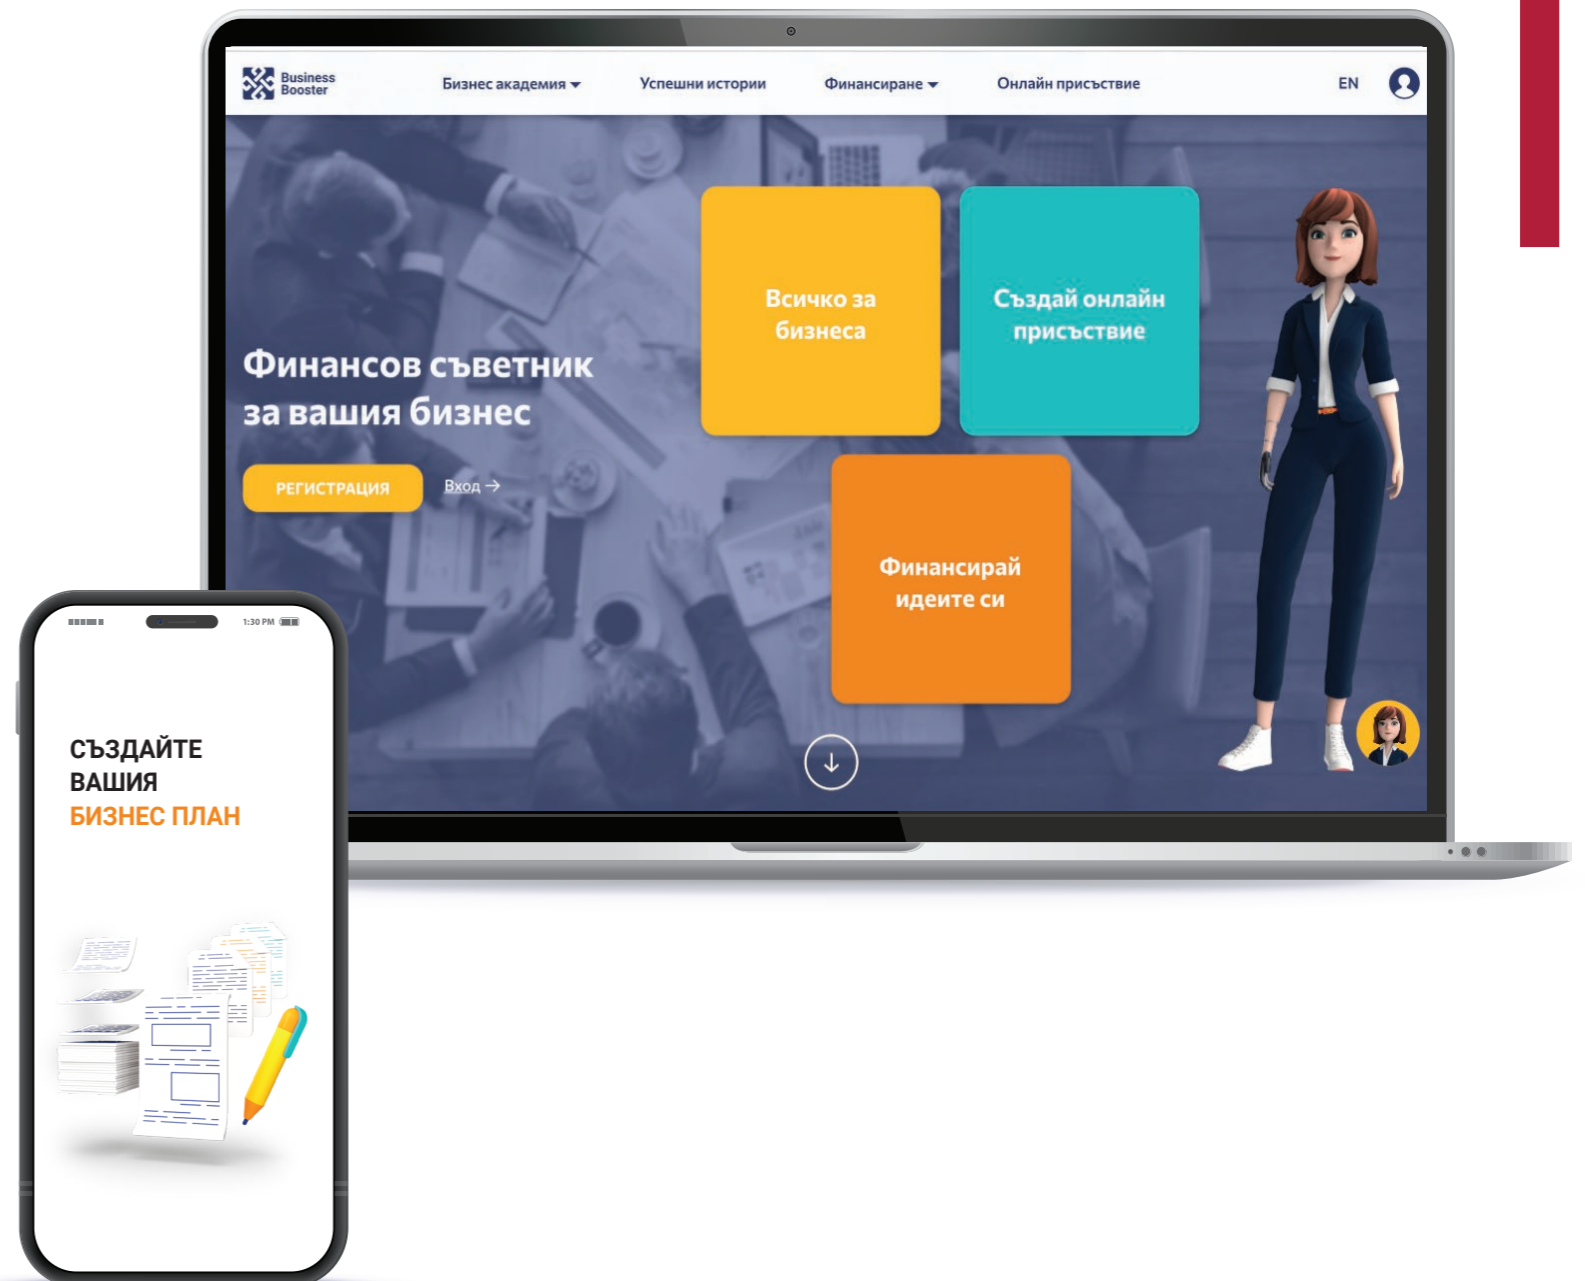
Business Booster

Бизнес академия

Успешни истории

Финансиране

Онлайн присъствие

EN

Всичко за бизнеса

Създай онлайн присъствие

Финансов съветник за вашия бизнес

РЕГИСТРАЦИЯ

Вход →

Финансирай идеите си

1:30 PM

СЪЗДАЙТЕ ВАШИЯ БИЗНЕС ПЛАН